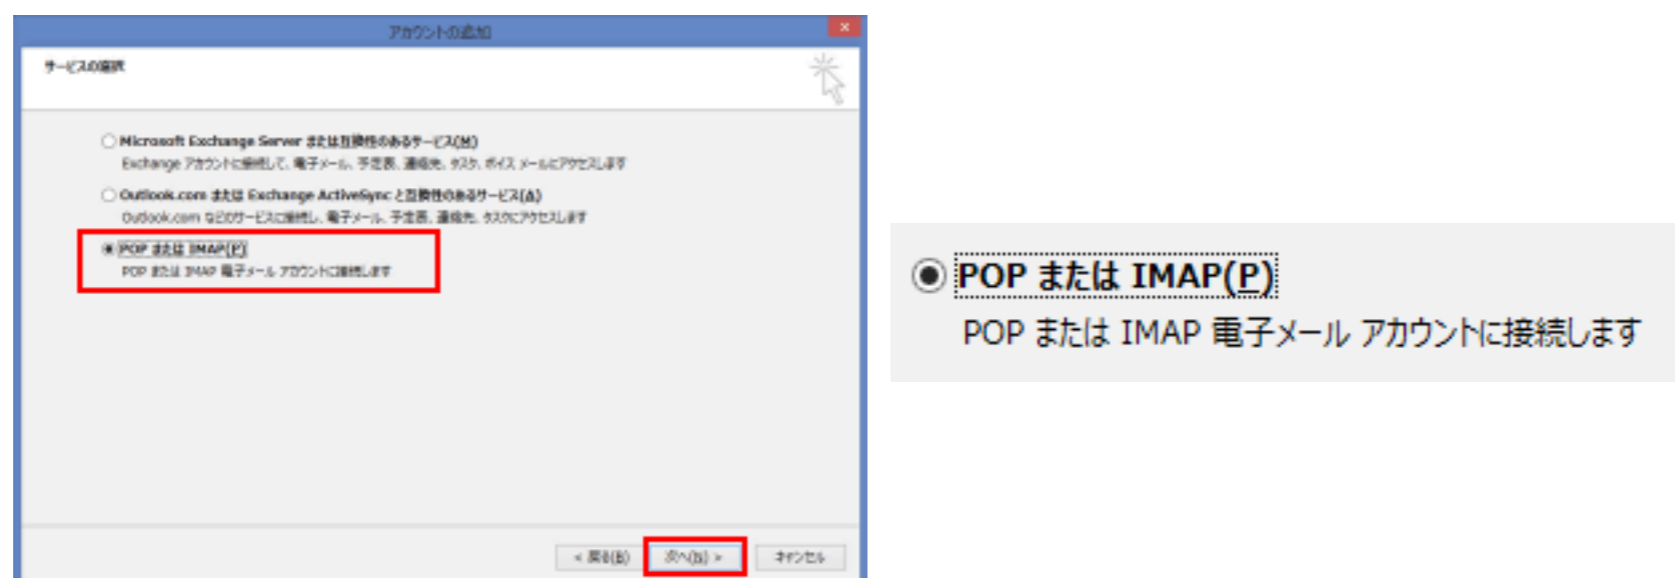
アカウントの追加

サービスの選択

Microsoft Exchange Server または互換性のあるサービス(M)
Exchange アカウントに接続して、電子メール、予定表、連絡先、タスク、ボイス メールにアクセスします

Outlook.com または Exchange ActiveSync と互換性のあるサービス(A)
Outlook.com などのサービスに接続し、電子メール、予定表、連絡先、タスクにアクセスします

POP または IMAP(P)
POP または IMAP 電子メール アカウントに接続します

< 戻る(B)
次へ(N) >
キャンセル

POP または IMAP(P)
POP または IMAP 電子メール アカウントに接続します